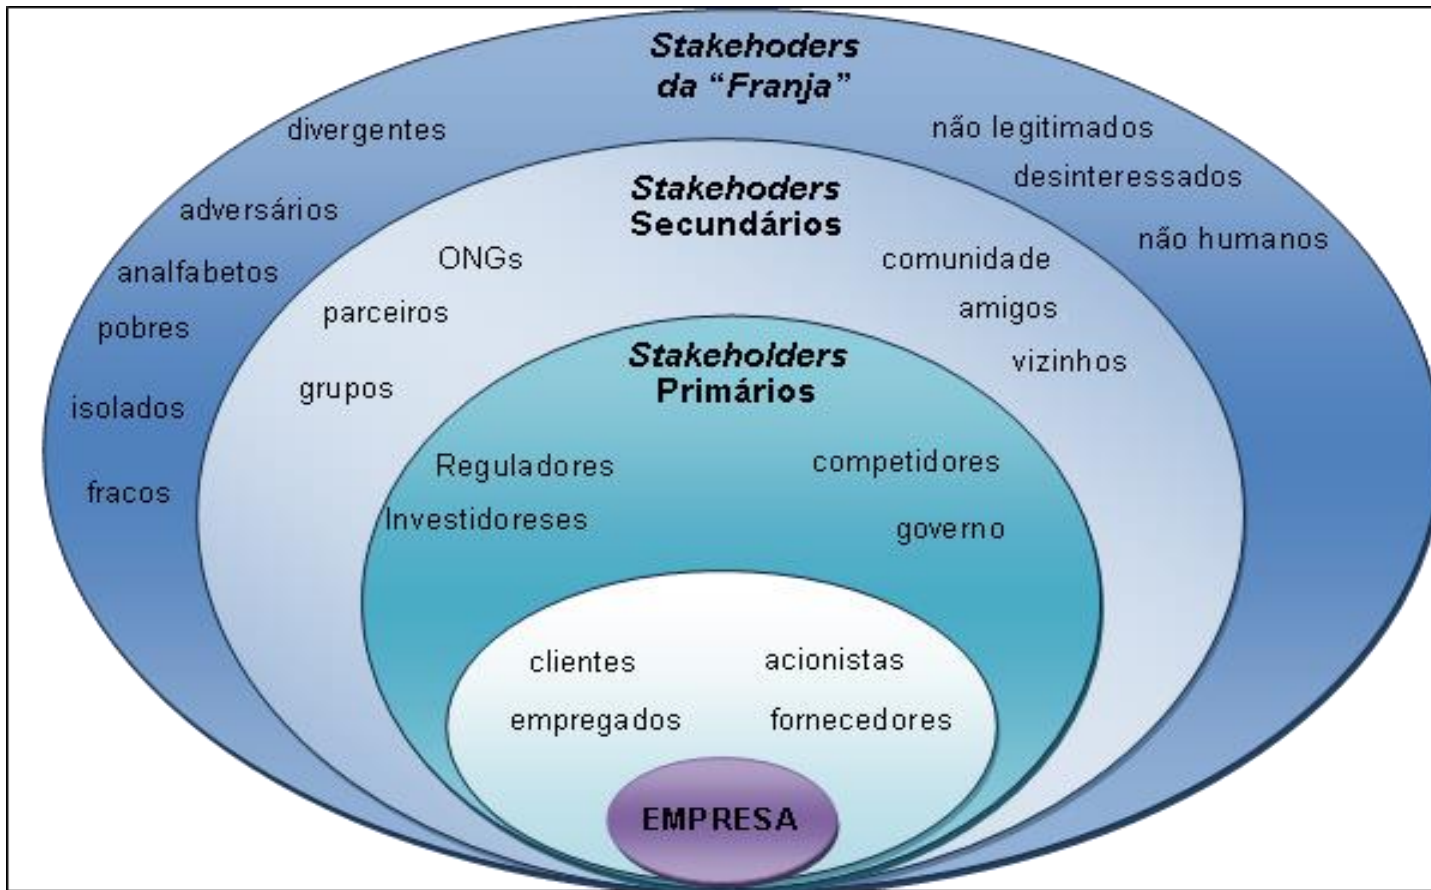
Stakehoders da "Franja"

divergentes

não legitimados

desinteressados

adversários

não humanos

analfabetos

pobres

isolados

fracos

Stakehoders Secundários

ONGs

comunidade

parceiros

amigos

vizinhos

grupos

Stakeholders Primários

Reguladores

competidores

Investidoreses

governo

clientes

acionistas

empregados

fornecedores

EMPRESA